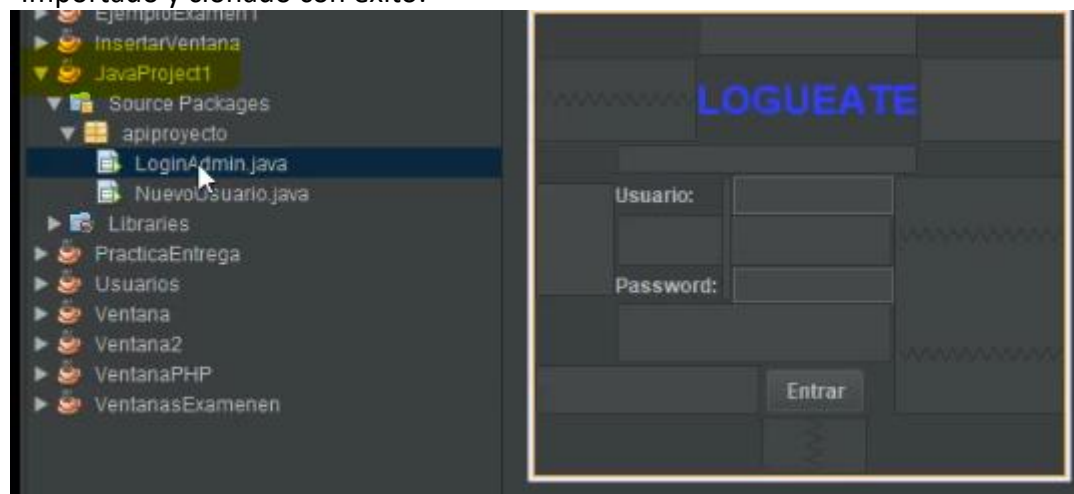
importado y cerrado con éxito.

EjemploExamen1
InsertarVentana
JavaProject1
Source Packages
apiproyecto
LoginAdmin.java
NuevoUsuario.java
Libraries
PracticaEntrega
Usuarios
Ventana
Ventana2
VentanaPHP
VentanasExamenen

LOGUEATE
Usuario:
Password:
Entrar